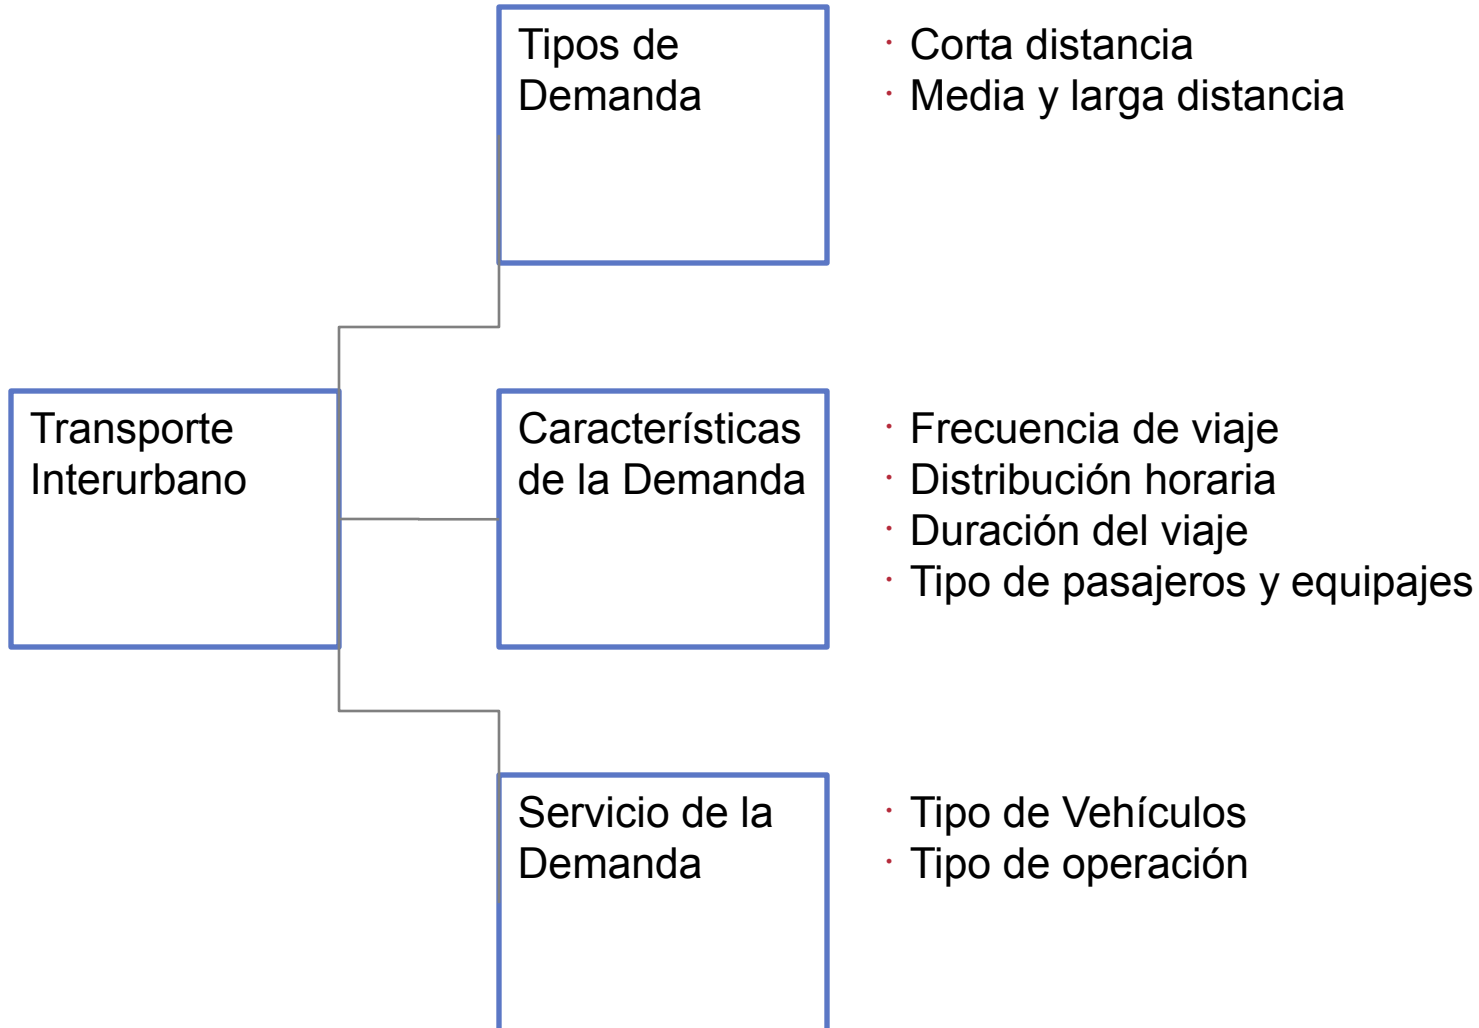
Tipos de Demanda

· Corta distancia
· Media y larga distancia

Transporte Interurbano

Características de la Demanda

· Frecuencia de viaje
· Distribución horaria
· Duración del viaje
· Tipo de pasajeros y equipajes

Servicio de la Demanda

· Tipo de Vehículos
· Tipo de operación